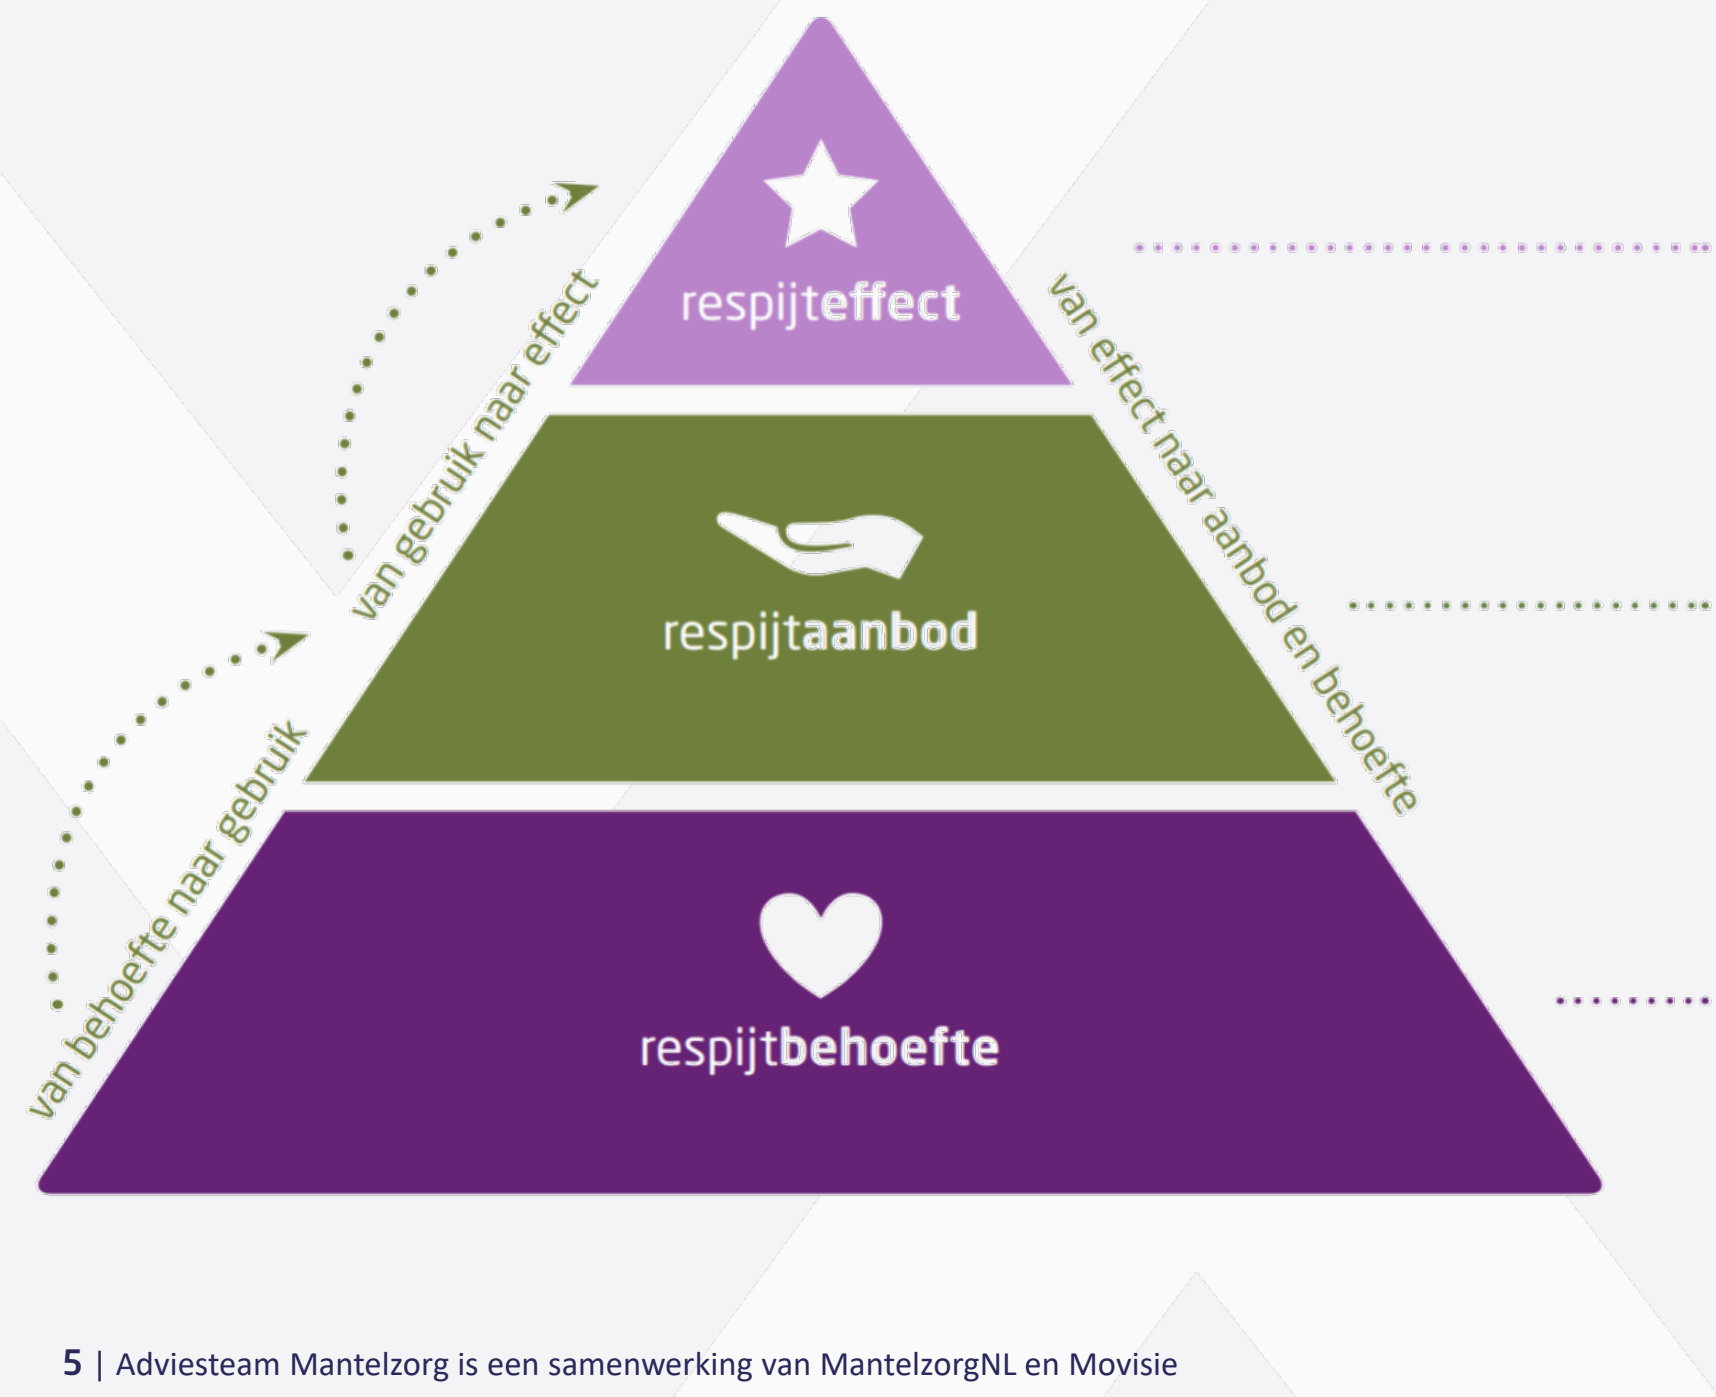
respijteffect

respijtaanbod

respijtbehoefte

van behoefte naar gebruik

van gebruik naar effect

van effect naar aanbod en behoefte

5 | Adviesteam Mantelzorg is een samenwerking van MantelzorgNL en Movisie